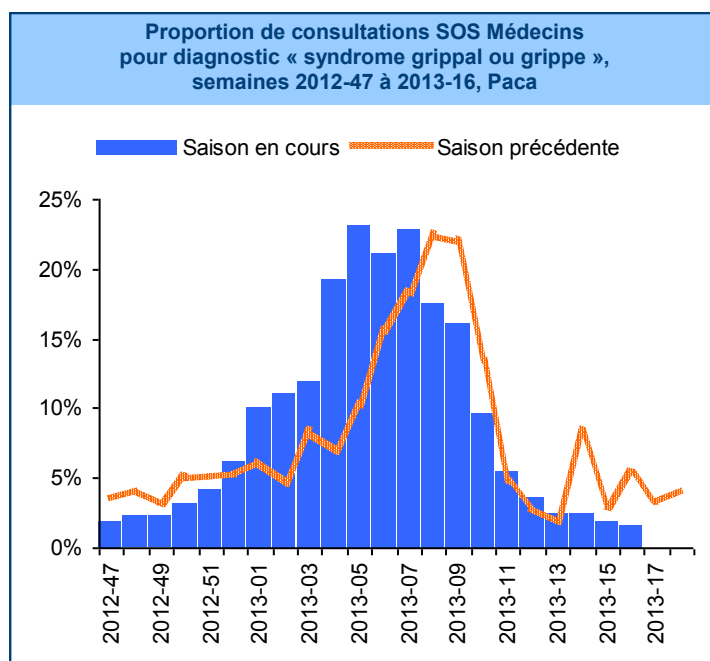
Proportion de consultations SOS Médecins pour diagnostic « syndrome grippal ou grippe », semaines 2012-47 à 2013-16, Paca

Saison en cours
Saison précédente

25%
20%
15%
10%
5%
0%

2012-47
2012-49
2012-51
2013-01
2013-03
2013-05
2013-07
2013-09
2013-11
2013-13
2013-15
2013-17